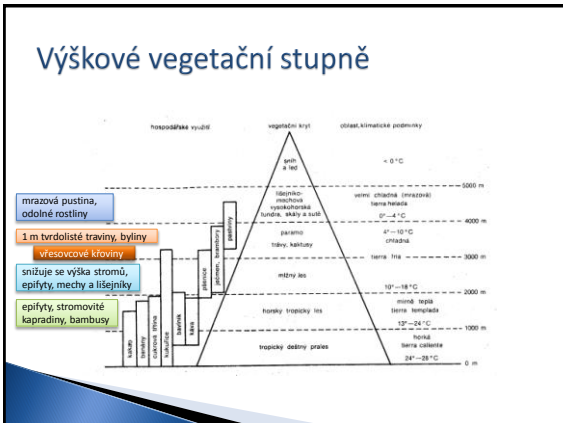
Výškové vegetační stupně

hospodářské využití

vegetační kryt

oblast, klimatické podmínky

sníh a led

< 0 °C

5000 m

lišejníko-mechová vysokohorská tundra, skály a sutě

velmi chladná (mrazová) tierra helada

0° — 4 °C

4000 m

paramo trávy, kaktusy

4° — 10 °C chladná

tierra fria

3000 m

mlžný les

10° — 18 °C

2000 m

horský tropický les

mírně teplá tierra templada

13° — 24 °C

1000 m

tropický deštný prales

horká tierra caliente

24° — 28 °C

0 m

kakaový

banány

cukrová třtina

kukuřice

bavlník

káva

pšenice

ječmen, brambory

pastviny

mrazová pustina, odolné rostliny

1 m tvrdolisté traviny, byliny

vřesovcové křoviny

snižuje se výška stromů, epifyty, mechy a lišejníky

epifyty, stromovité kapradiny, bambusy